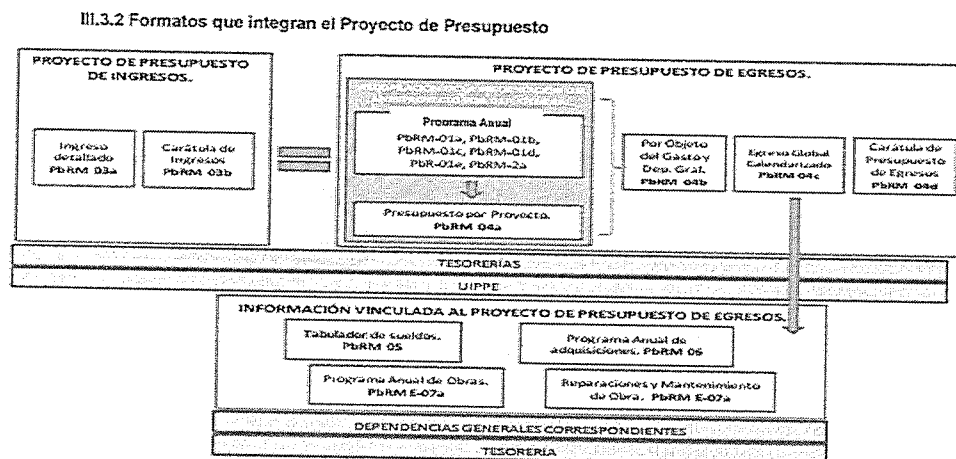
III.3.2 Formatos que integran el Proyecto de Presupuesto

PROYECTO DE PRESUPUESTO DE INGRESOS.

Ingreso detallado PbRM 03a

Carátula de Ingresos PbRM 03b

PROYECTO DE PRESUPUESTO DE EGRESOS.

Programa Anual

PbRM-01a, PbRM-01b, PbRM-01c, PbRM-01d, PbR-01e, PbRM-2a

Presupuesto por Proyecto. PbRM 04a

Por Objeto del Gasto y Dep. Gral. PbRM 04b

Egreso Global Calendarizado PbRM 04c

Carátula de Presupuesto de Egresos PbRM 04d

TESORERÍAS

UIPPE

INFORMACIÓN VINCULADA AL PROYECTO DE PRESUPUESTO DE EGRESOS.

Tabulador de sueldos. PbRM 05

Programa Anual de adquisiciones. PbRM 06

Programa Anual de Obras. PbRM E-07a

Reparaciones y Mantenimiento de Obra. PbRM E-07a

DEPENDENCIAS GENERALES CORRESPONDIENTES

TESORERÍA